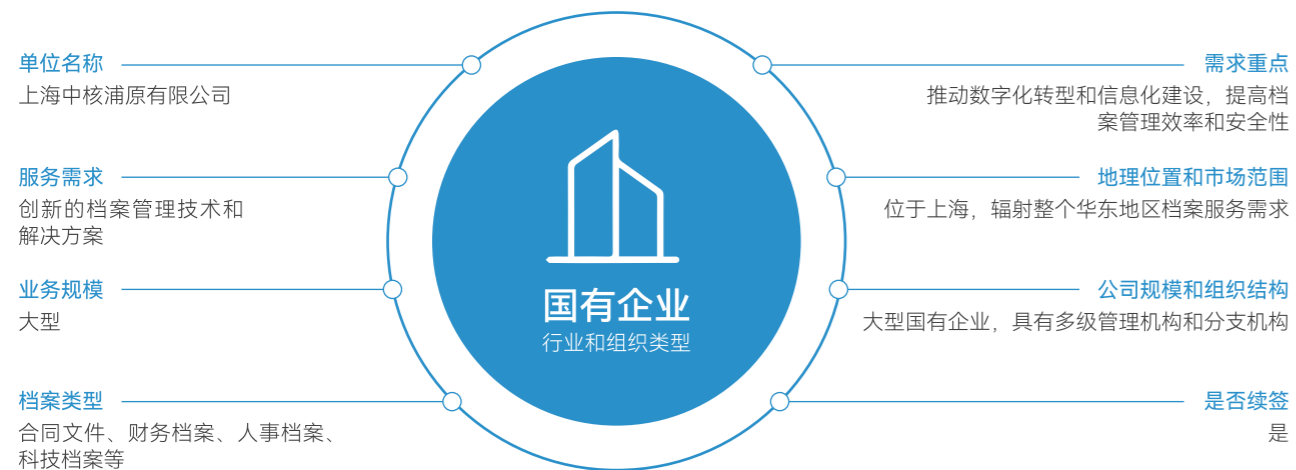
单位名称
上海中核浦原有限公司

服务需求
创新的档案管理技术和解决方案

业务规模
大型

档案类型
合同文件、财务档案、人事档案、科技档案等

国有企业
行业和组织类型

需求重点
推动数字化转型和信息化建设，提高档案管理效率和安全性

地理位置和市场范围
位于上海，辐射整个华东地区档案服务需求

公司规模和组织结构
大型国有企业，具有多级管理机构和分支机构

是否续签
是